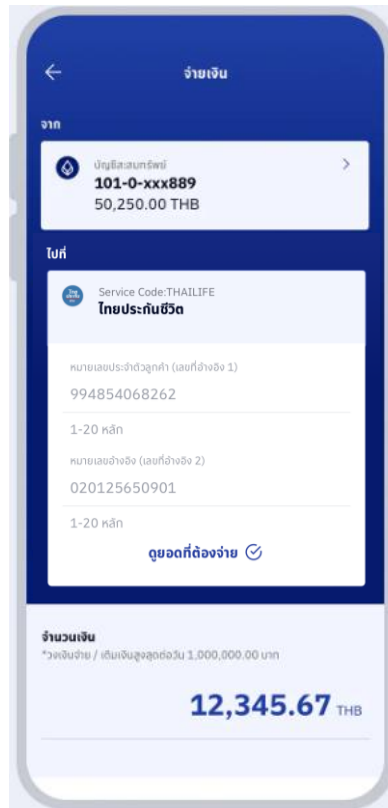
จ่ายเงิน

จาก

บัญชีสะสมทรัพย์
101-0-xxx889
50,250.00 THB

ไปที่

Service Code:THAILIFE
ไทยประกันชีวิต

หมายเลขประจำตัวลูกค้า (เลขที่อ้างอิง 1)
994854068262
1-20 หลัก

หมายเลขอ้างอิง (เลขที่อ้างอิง 2)
020125650901
1-20 หลัก

ดูยอดที่ต้องจ่าย

จำนวนเงิน
*วงเงินจ่าย / เติมเงินสูงสุดต่อวัน 1,000,000.00 บาท

12,345.67 THB